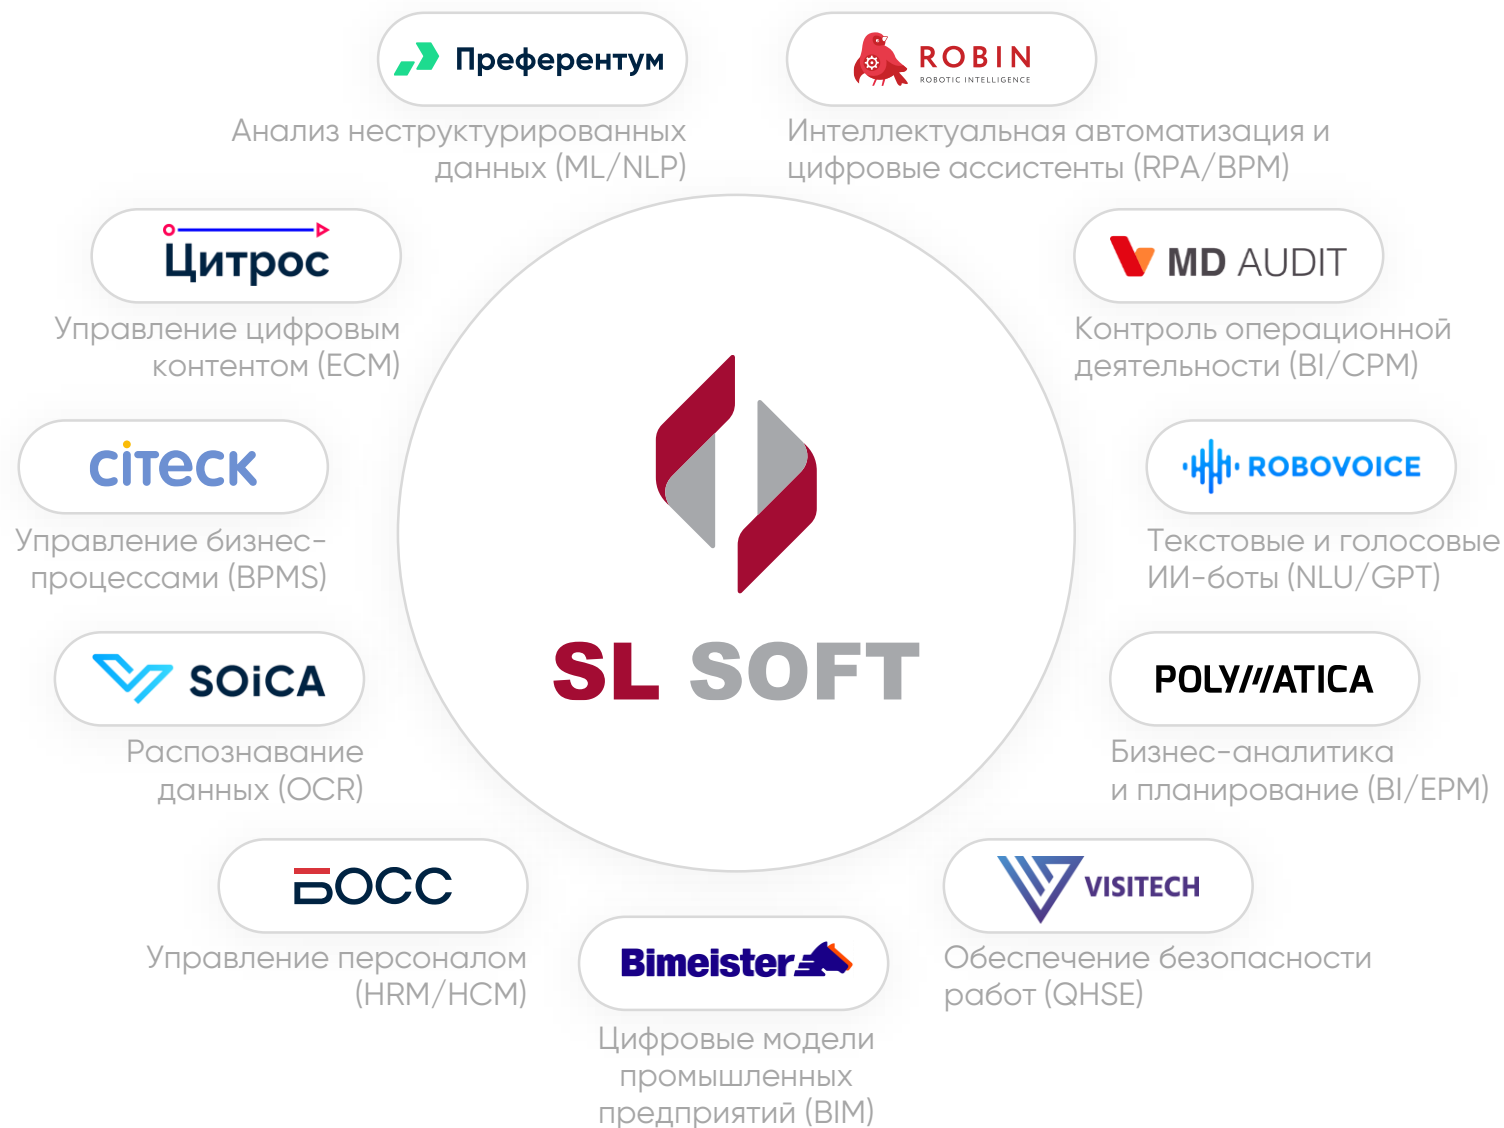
Преферентум
Анализ неструктурированных данных (ML/NLP)

ROBIN
ROBOTIC INTELLIGENCE
Интеллектуальная автоматизация и цифровые ассистенты (RPA/BPM)

Цитрос
Управление цифровым контентом (ECM)

MD AUDIT
Контроль операционной деятельности (BI/CPM)

citeck
Управление бизнес-процессами (BPMS)

ROBOVOICE
Текстовые и голосовые ИИ-боты (NLU/GPT)

SL SOFT

SOiCA
Распознавание данных (OCR)

POLYMATICA
Бизнес-аналитика и планирование (BI/EPM)

БОСС
Управление персоналом (HRM/HCM)

VISITECH
Обеспечение безопасности работ (QHSE)

Bimeister
Цифровые модели промышленных предприятий (BIM)